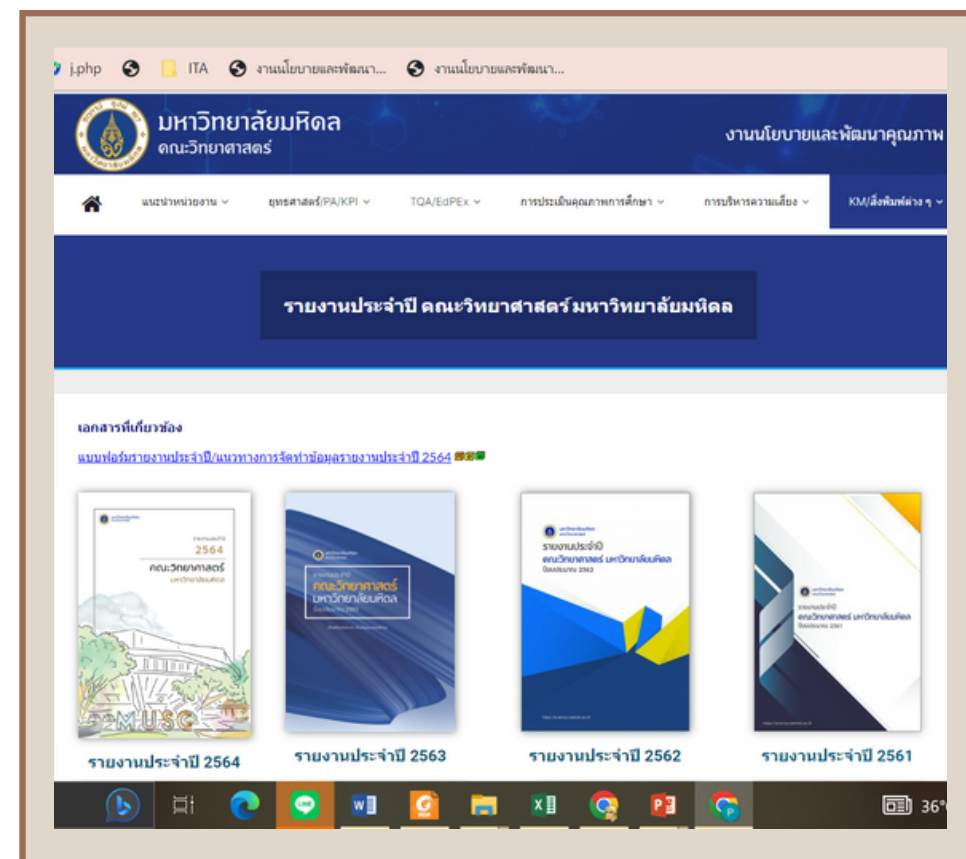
j.php ITA งานนโยบายและพัฒนา... งานนโยบายและพัฒนา...

มหาวิทยาลัยมหิดล
คณะวิทยาศาสตร์

งานนโยบายและพัฒนาคุณภาพ

แนะนำหน่วยงาน ยุทธศาสตร์/PA/KPI TQA/EdPEx การประเมินคุณภาพการศึกษา การบริหารความเสี่ยง KM/สิ่งพิมพ์ต่าง ๆ

รายงานประจำปี คณะวิทยาศาสตร์ มหาวิทยาลัยมหิดล

เอกสารที่เกี่ยวข้อง

แบบฟอร์มรายงานประจำปี/แนวทางการจัดทำข้อมูลรายงานประจำปี 2564

รายงานประจำปี 2564 คณะวิทยาศาสตร์ มหาวิทยาลัยมหิดล MUSC

รายงานประจำปี คณะวิทยาศาสตร์ มหาวิทยาลัยมหิดล

รายงานประจำปี คณะวิทยาศาสตร์ มหาวิทยาลัยมหิดล ปีงบประมาณ 2562

รายงานประจำปี คณะวิทยาศาสตร์ มหาวิทยาลัยมหิดล ปีงบประมาณ 2561

รายงานประจำปี 2564

รายงานประจำปี 2563

รายงานประจำปี 2562

รายงานประจำปี 2561

36°